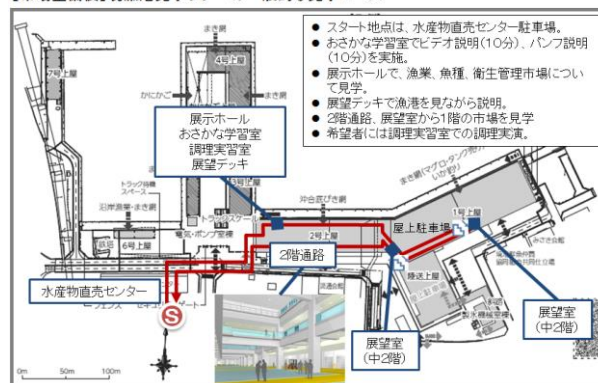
● スタート地点は、水産物直売センター駐車場。
● おさかな学習室でビデオ説明（10分）、パンフ説明（10分）を実施。
● 展示ホールで、漁業、魚種、衛生管理市場について見学。
● 展望デッキで漁港を見ながら説明。
● 2階通路、展望室から1階の市場を見学
● 希望者には調理実習室での調理実演。

展示ホール
おさかな学習室
調理実習室
展望デッキ

4号上屋
7号上屋
6号上屋
2号上屋
1号上屋
屋上駐車場
2階通路
水産物直売センター
展望室（中2階）
展望室（中2階）
S
0m 50m 100m